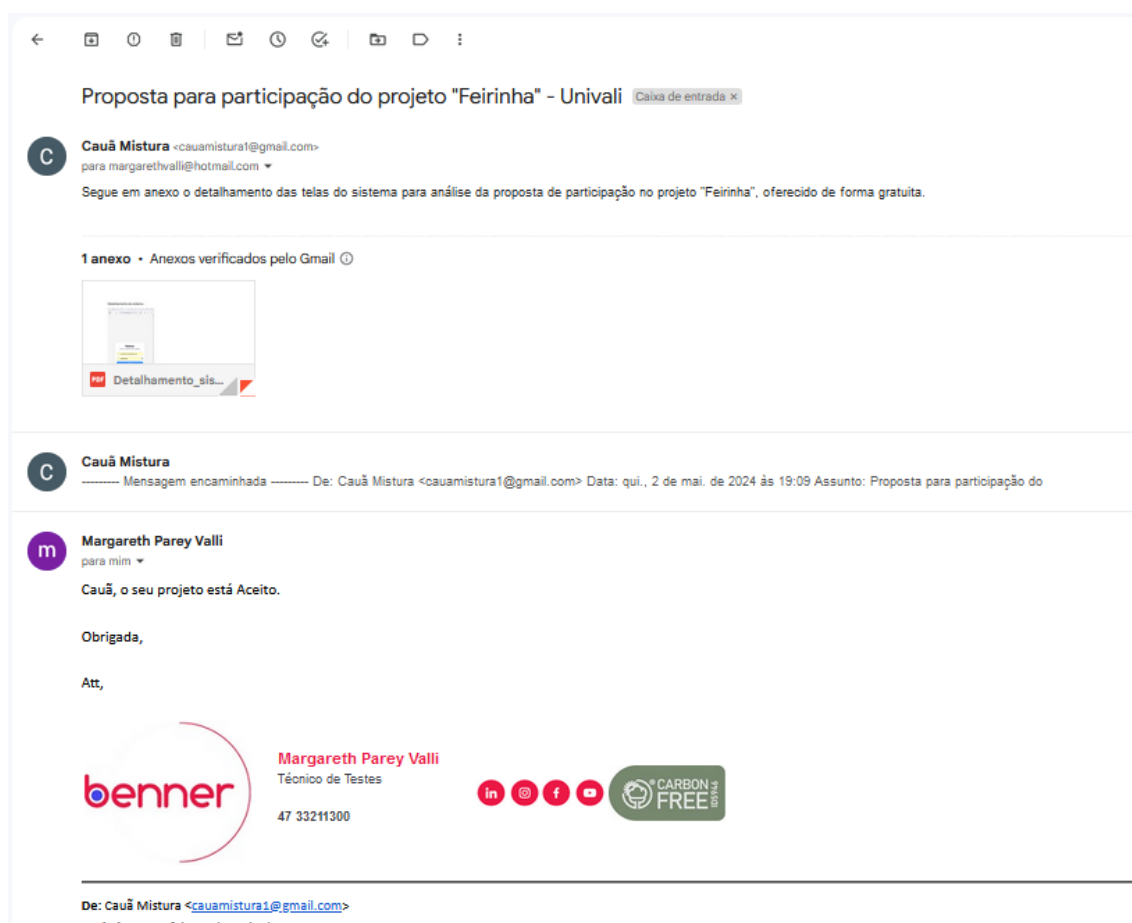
Proposta para participação do projeto "Feirinha" - Univali Caixa de entrada ×

C

Cauã Mistura <cauamistura1@gmail.com>
para margarethvalli@hotmail.com

Segue em anexo o detalhamento das telas do sistema para análise da proposta de participação no projeto "Feirinha", oferecido de forma gratuita.

1 anexo • Anexos verificados pelo Gmail

PDF Detalhamento_sis...

C

Cauã Mistura
---------- Mensagem encaminhada --------- De: Cauã Mistura <cauamistura1@gmail.com> Data: qui., 2 de mai. de 2024 às 19:09 Assunto: Proposta para participação do

m

Margareth Parey Valli
para mim

Cauã, o seu projeto está Aceito.

Obrigada,

Att,

benner

Margareth Parey Valli
Técnico de Testes

47 33211300

in

CARBON FREE

De: Cauã Mistura <cauamistura1@gmail.com>
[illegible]